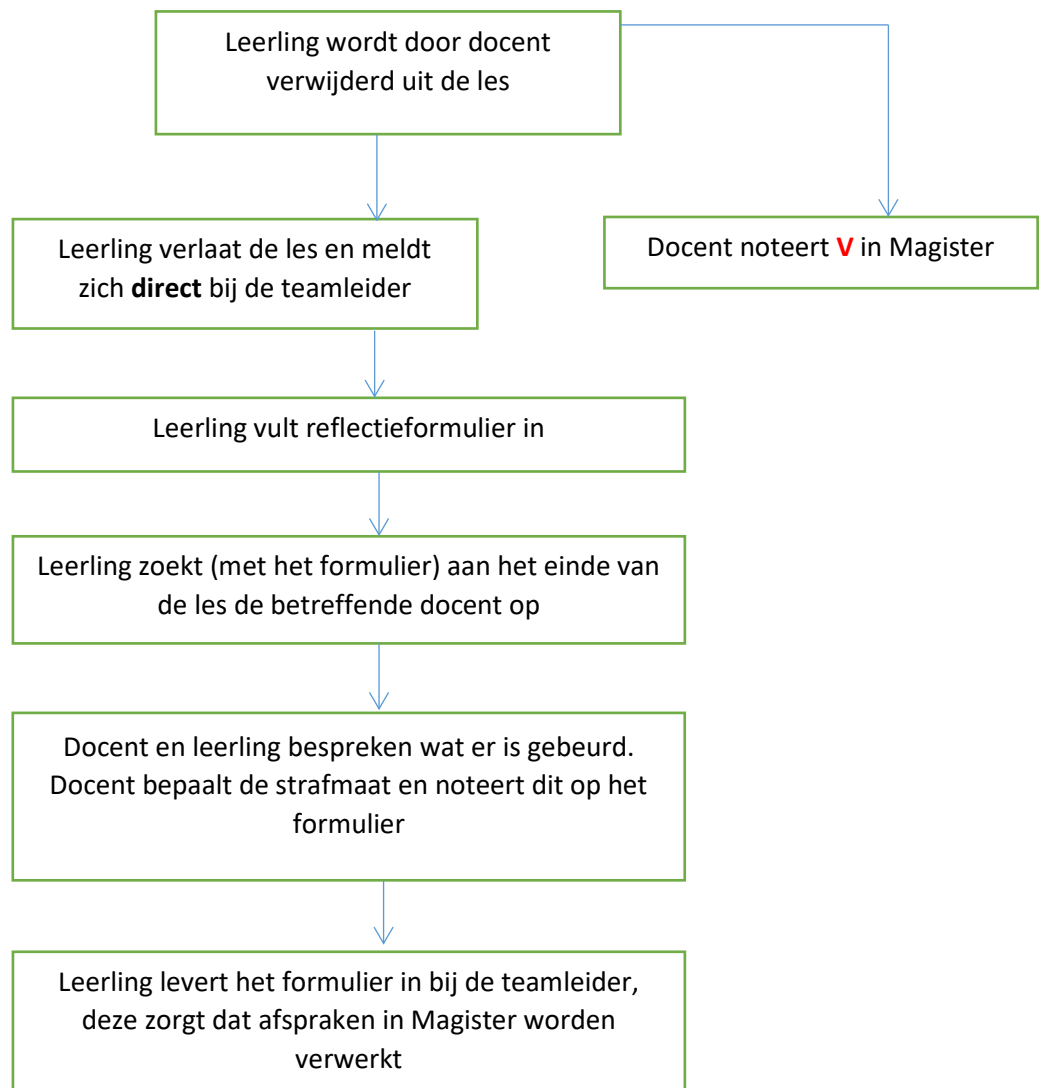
Leerling wordt door docent verwijderd uit de les

Leerling verlaat de les en meldt zich direct bij de teamleider

Docent noteert V in Magister

Leerling vult reflectieformulier in

Leerling zoekt (met het formulier) aan het einde van de les de betreffende docent op

Docent en leerling bespreken wat er is gebeurd. Docent bepaalt de strafmaat en noteert dit op het formulier

Leerling levert het formulier in bij de teamleider, deze zorgt dat afspraken in Magister worden verwerkt